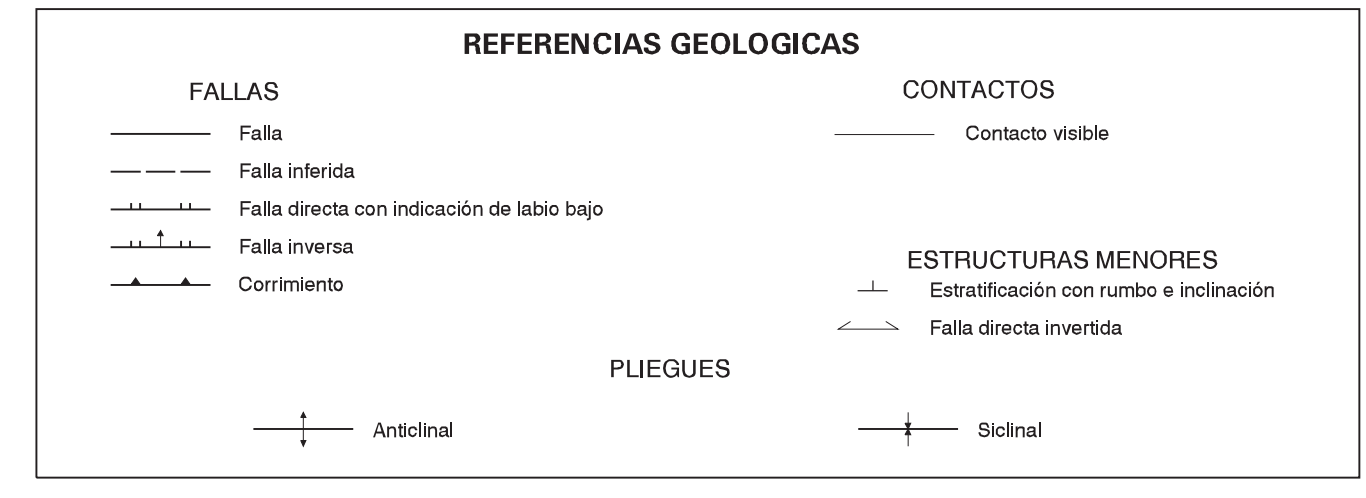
REFERENCIAS GEOLOGICAS

FALLAS

Falla

Falla inferida

Falla directa con indicación de labio bajo

Falla inversa

Corrimiento

CONTACTOS

Contacto visible

ESTRUCTURAS MENORES

Estratificación con rumbo e inclinación

Falla directa invertida

PLIEGUES

Anticlinal

Siclinal